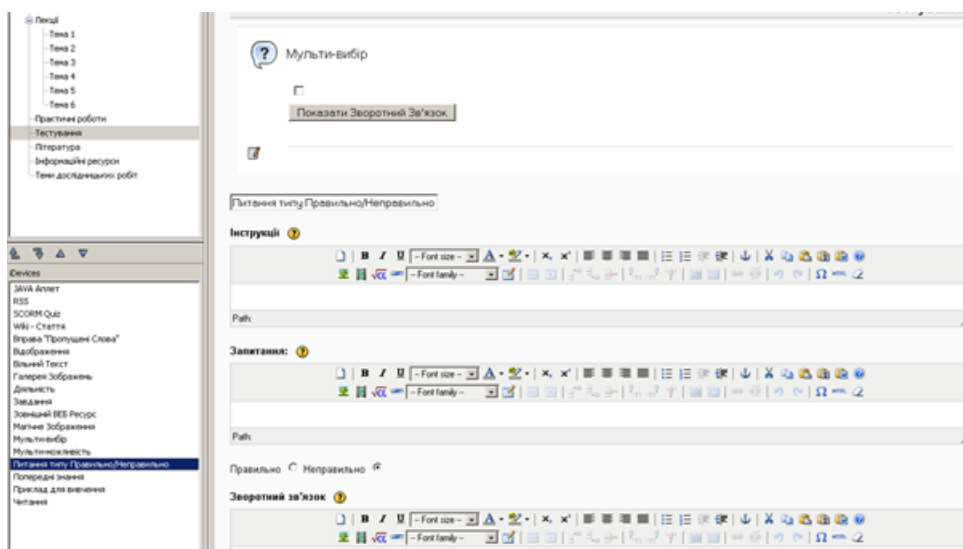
Лекції
Тема 1
Тема 2
Тема 3
Тема 4
Тема 5
Тема 6
Практичні роботи
Тестування
Література
Інформаційні ресурси
Теми дослідницьких робіт

Devices
JAVA Аплет
RSS
SCORM Quiz
Wiki - Стаття
Вправа "Пропущені Слова"
Відображення
Вільний Текст
Галерея Зображень
Діяльність
Завдання
Зовнішній ВЕБ Ресурс
Магічне Зображення
Мульти-вибір
Мультиможливість
Питання типу Правильно/Неправильно
Попередні знання
Приклад для вивчення
Читання

Мульти-вибір

Показати Зворотний Зв'язок

Питання типу Правильно/Неправильно

Інструкції

Font size
Font family

Path:

Запитання:

Font size
Font family

Path:

Правильно Неправильно

Зворотний зв'язок

Font size
Font family